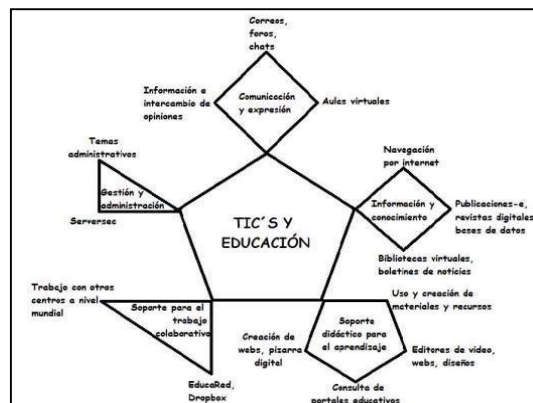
Correos, foros, chats

Información e intercambio de opiniones

Comunicación y expresión

Aulas virtuales

Temas administrativos

Gestión y administración

Serversec

Navegación por internet

Información y conocimiento

Publicaciones-e, revistas digitales bases de datos

TIC´S Y EDUCACIÓN

Bibliotecas virtuales, boletines de noticias

Trabajo con otros centros a nivel mundial

Soporte para el trabajo colaborativo

Uso y creación de materiales y recursos

Soporte didáctico para el aprendizaje

Creación de webs, pizarra digital

Editores de video, webs, diseños

EducaRed, Dropbox

Consulta de portales educativos